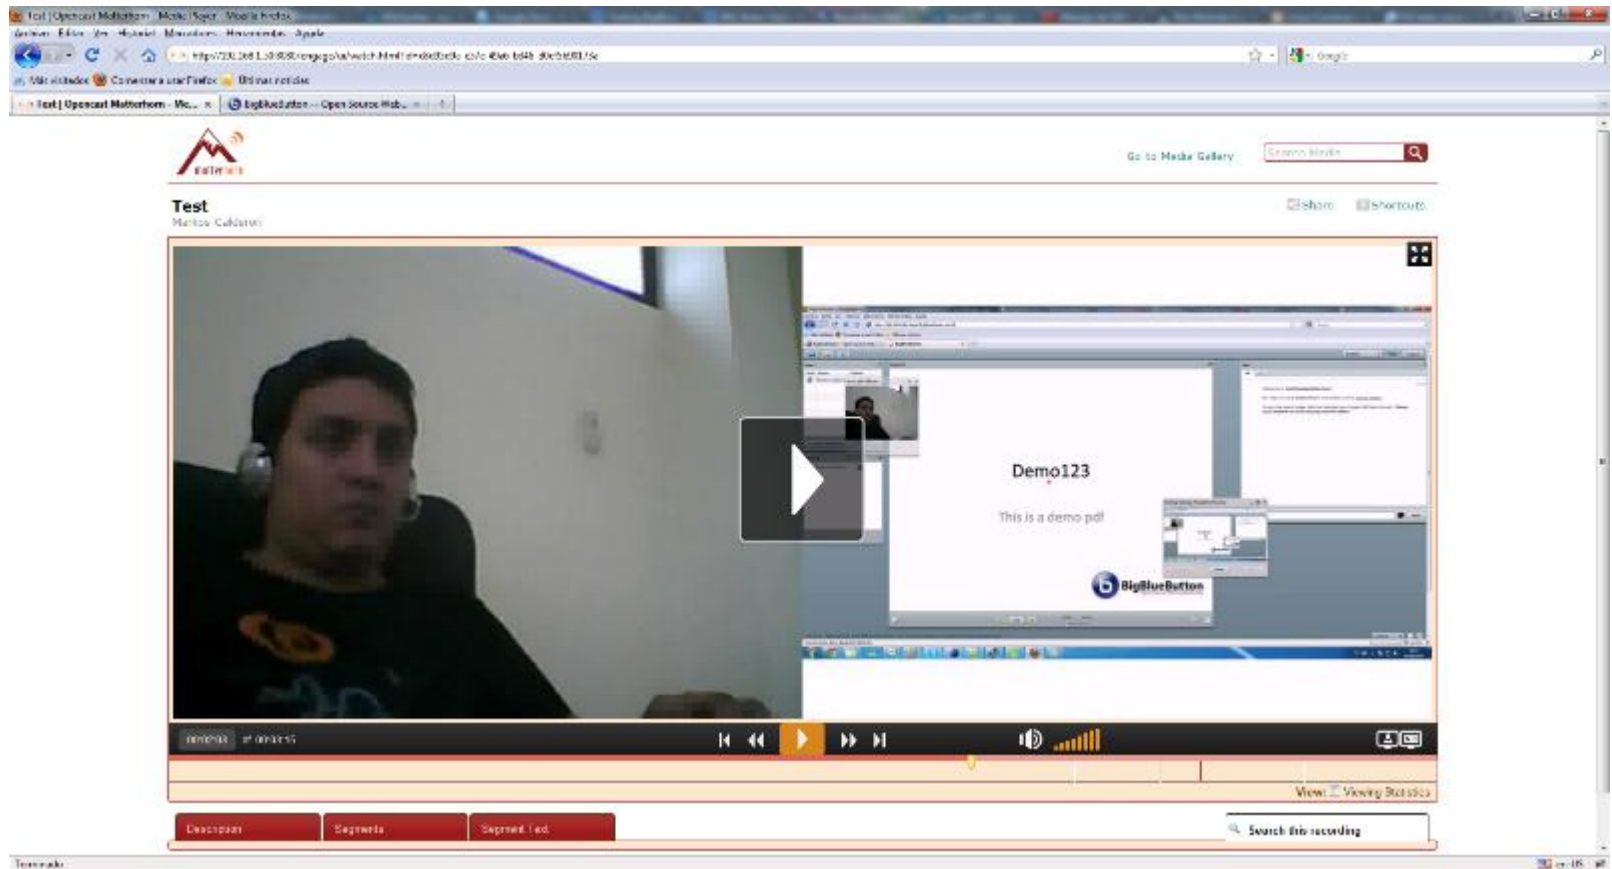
Test | Opencast Matterhorn - Media Player - Mozilla Firefox
Archivo Editar Ver Historial Marcadores Herramientas Ayuda
https://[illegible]/engage/ui/watch.html?id=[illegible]
Google
Más visitados Comenzar a usar Firefox Últimas noticias
Test | Opencast Matterhorn - Me... BigBlueButton - Open Source Web...
matterhorn
Go to Media Gallery
Search Media
Test
Marcos Calderon
Share
Shortcuts
Demo123
This is a demo pdf
BigBlueButton
00:00:00 of 00:02:55
View: Viewing Statistics
Description
Segments
Segment Text
Search this recording
Terminado